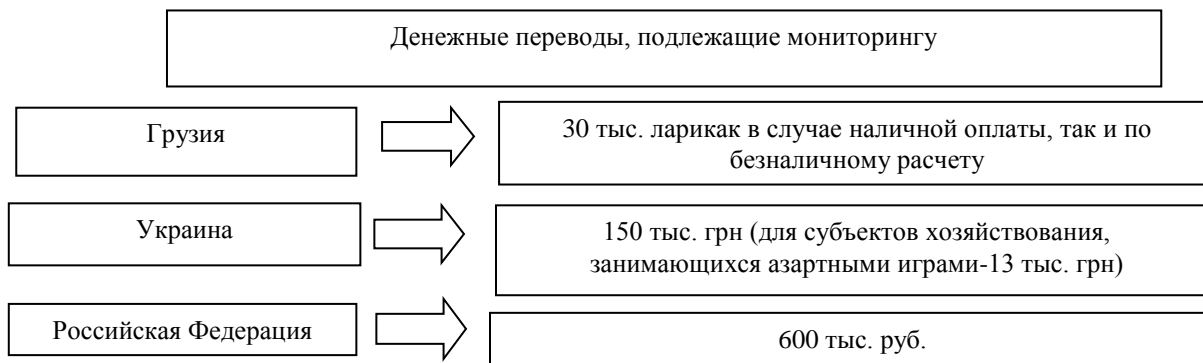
Денежные переводы, подлежащие мониторингу

Грузия

30 тыс. ларикак в случае наличной оплаты, так и по безналичному расчету

Украина

150 тыс. грн (для субъектов хозяйствования, занимающихся азартными играми-13 тыс. грн)

Российская Федерация

600 тыс. руб.